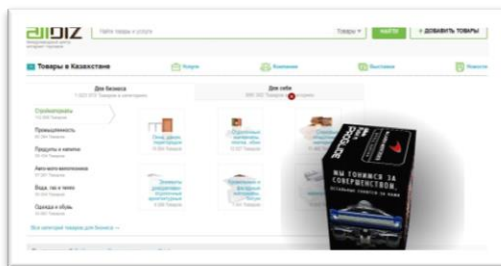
allBIZ

Найти товары и услуги

Товары

НАЙТИ

+ ДОБАВИТЬ ТОВАРЫ

Товары в Казахстане

Услуги

Компании

Выставки

Новости

Для бизнеса

Для себя

Стройматериалы

Промышленность

Продукты и напитки

Авто-мото инструмент

Вода, газ и тепло

Одежда и обувь

Все категории товаров для бизнеса →

Мы тонимся за совершенством.

Gillette

PROGLIDE

FUSION